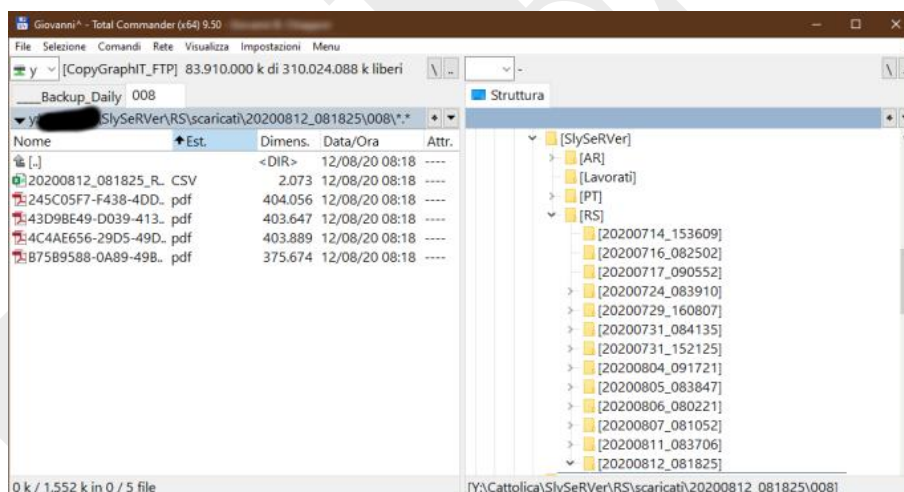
Giovanni^ - Total Commander (x64) 9.50

File Selezione Comandi Rete Visualizza Impostazioni Menu

y [CopyGraphIT_FTP] 83.910.000 k di 310.024.088 k liberi \ ..

___Backup_Daily 008

Struttura

y:\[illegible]SlySeRVer\RS\scaricati\20200812_081825\008\*.*

| Nome | Est. | Dimens. | Data/Ora | Attr. |
|---|---|---|---|---|
| [..] | | <DIR> | 12/08/20 08:18 | ---- |
| 20200812_081825_R.. | CSV | 2.073 | 12/08/20 08:18 | ---- |
| 245C05F7-F438-4DD.. | pdf | 404.056 | 12/08/20 08:18 | ---- |
| 43D9BE49-D039-413.. | pdf | 403.647 | 12/08/20 08:18 | ---- |
| 4C4AE656-29D5-49D.. | pdf | 403.889 | 12/08/20 08:18 | ---- |
| B75B9588-0A89-49B.. | pdf | 375.674 | 12/08/20 08:18 | ---- |

[SlySeRVer]
[AR]
[Lavorati]
[PT]
[RS]
[20200714_153609]
[20200716_082502]
[20200717_090552]
[20200724_083910]
[20200729_160807]
[20200731_084135]
[20200731_152125]
[20200804_091721]
[20200805_083847]
[20200806_080221]
[20200807_081052]
[20200811_083706]
[20200812_081825]

0 k / 1.552 k in 0 / 5 file

[Y:\Cattolica\SlySeRVer\RS\scaricati\20200812_081825\008]